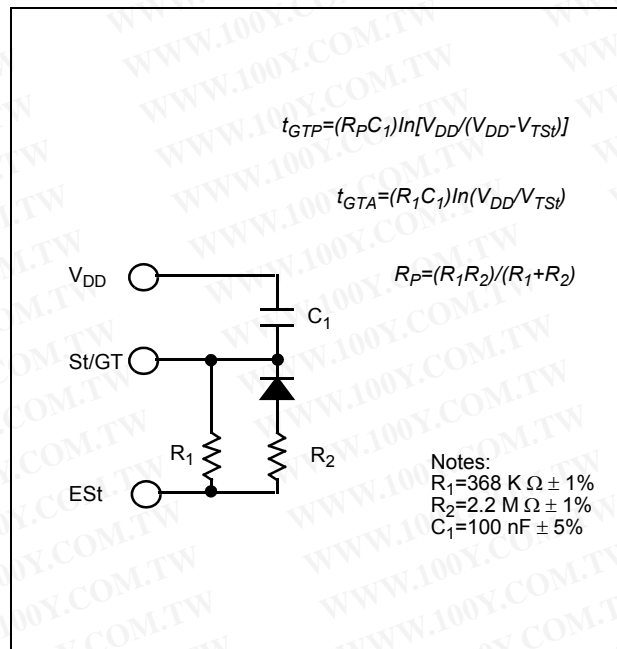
$t_{GTP}=(R_PC_1)In[V_{DD}/(V_{DD}-V_{TSt})]$

$t_{GTA}=(R_1C_1)In(V_{DD}/V_{TSt})$

$R_P=(R_1R_2)/(R_1+R_2)$

$V_{DD}$

$C_1$

St/GT

$R_1$

$R_2$

ESt

Notes:
$R_1$=368 K $\Omega \pm 1\%$
$R_2$=2.2 M $\Omega \pm 1\%$
$C_1$=100 nF $\pm 5\%$

WWW.100Y.COM.TW